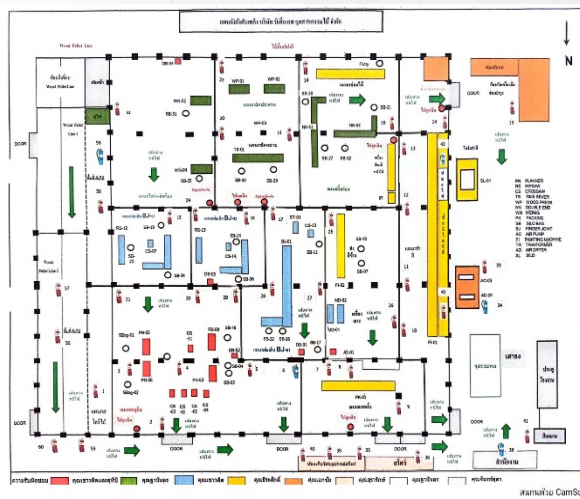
แผนผังถังดับเพลิง บริษัท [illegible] อุตสาหกรรมไม้ จำกัด

N

Wood Pellet Line

Wood Pellet Line 1

Wood Pellet Line 2

DOOR

DOOR

DOOR

DOOR

PN PLANNER
RS RIPSAW
CS CROSSAW
TR TRIM SAW
WP WOOD PRESS
DS DOUBLE END
WD WIDING
PK PACKING
SS SANDER
FJ FINGER JOINT
AP AIR PUMP
PT PAINTING MACHINE
TF TRANSFORMER
AD AIR DRYER
SL SILO

SL-01

PN-02
PN-01
WP-01
WP-02
RS-12
RS-13
RS-15
RS-14
CS-07
CS-14
SS-08
SS-09
SS-10
SS-13
SS-07
SS-11
SS-12
FJ-01
FJ-02
RS-01
RS-02
RS-03
RS-04
PK-01
PK-02
PK-03
AD-01
AD-02
AD-03
AD-04
DS-01
DS-02
DS-04
DS-05
ST-01
TR-01

FI-01

ห้องน้ำ

สแกนด้วย CamS